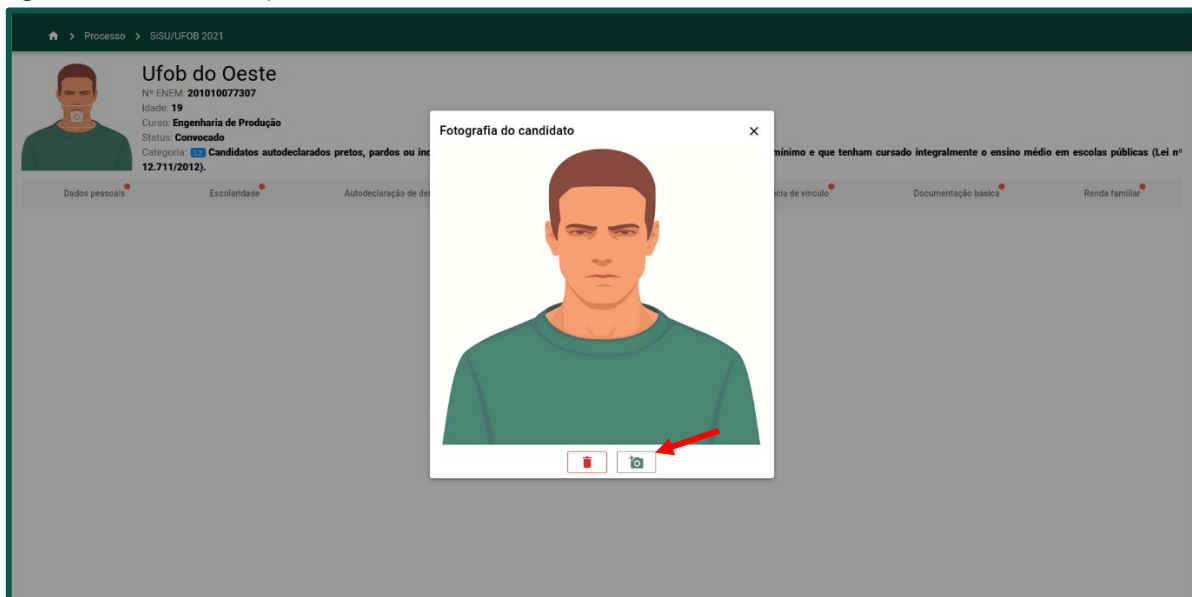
> Processo > SISU/UFOB 2021

Ufob do Oeste

Nº ENEM: 201010077307

Idade: 19

Curso: Engenharia de Produção

Status: Convocado

Categoria: L2 Candidatos autodeclarados pretos, pardos ou ind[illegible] mínimo e que tenham cursado integralmente o ensino médio em escolas públicas (Lei nº 12.711/2012).

Dados pessoais • Escolaridade • Autodeclaração de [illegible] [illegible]cia de vínculo • Documentação básica • Renda familiar

Fotografia do candidato ×